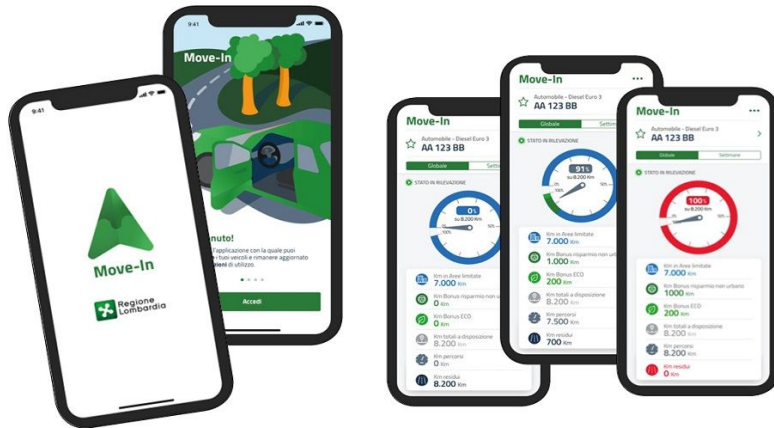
9:41

Move-In

Regione Lombardia

9:41

Move-In

nuto!

l'applicazione con la quale puoi tuoi veicoli e rimanere aggiornato zioni di utilizzo.

Accedi

Move-In

Automobile - Diesel Euro 3
AA 123 BB

Globale | Settim

STATO IN RILEVAZIONE

0%
su 8.200 Km

Km in Aree limitate
7.000 Km

Km Bonus risparmio non u
1.000 Km

Km Bonus ECO
0 Km

Km totali a disposizione
8.200 Km

Km percorsi
0 Km

Km residui
8.200 Km

Move-In

Automobile - Diesel Euro 3
AA 123 BB

Globale | Settim

STATO IN RILEVAZIONE

91%
su 8.200 Km

Km in Aree limitate
7.000 Km

Km Bonus risparmio non ur
1.000 Km

Km Bonus ECO
200 Km

Km totali a disposizione
8.200 Km

Km percorsi
7.500 Km

Km residui
700 Km

Move-In

Automobile - Diesel Euro 3
AA 123 BB

Globale | Settimane

STATO IN RILEVAZIONE

100%
su 8.200 Km

Km in Aree limitate
7.000 Km

Km Bonus risparmio non urbano
1000 Km

Km Bonus ECO
200 Km

Km totali a disposizione
8.200 Km

Km percorsi
8.200 Km

Km residui
0 Km